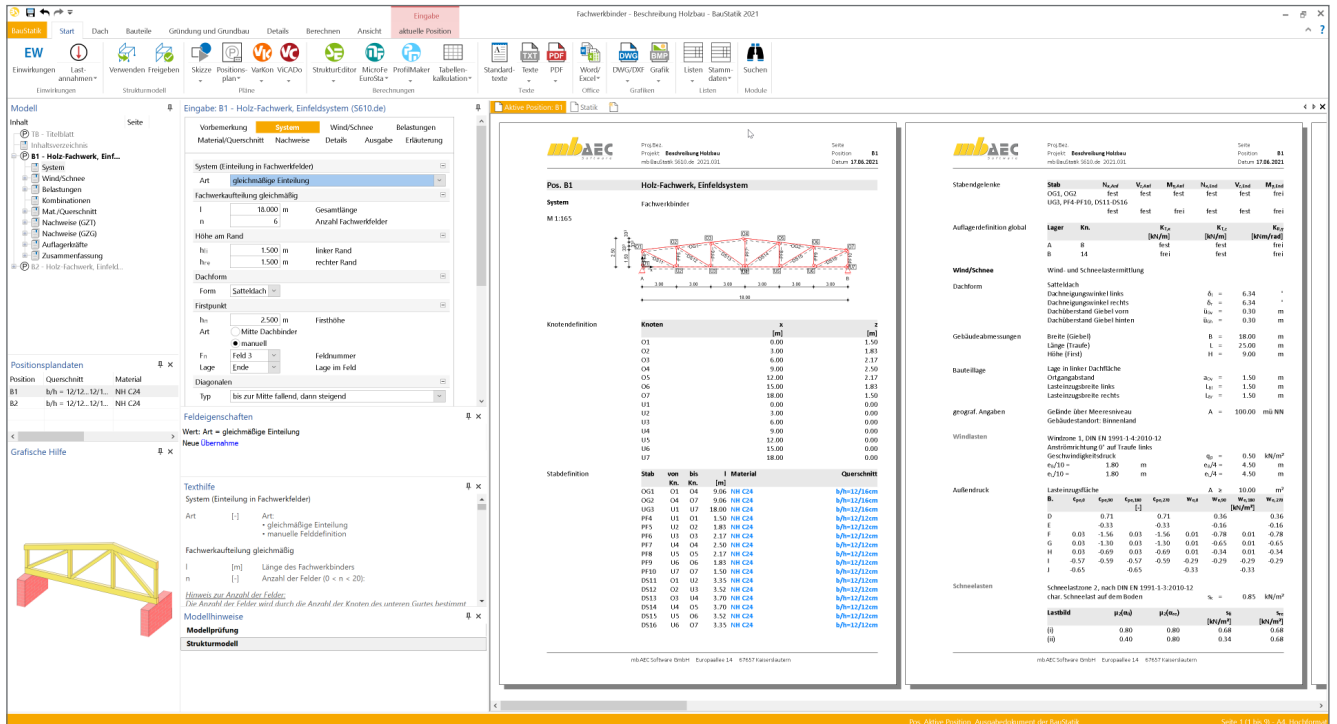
Fachwerkbinder - Beschreibung Holzbau - BauStatik 2021

Eingabe
BauStatik | Start | Dach | Bauteile | Gründung und Grundbau | Details | Berechnen | Ansicht | aktuelle Position

EW Einwirkungen | Lastannahmen | Verwenden | Freigeben | Skizze | Positionsplan | VarKon | ViCADo | StrukturEditor | MicroFe EuroSta | ProfilMaker | Tabellenkalkulation | Standardtexte | Texte | PDF | Word/Excel | DWG/DXF | Grafik | Listen | Stammdaten | Suchen
Einwirkungen | Strukturmodell | Pläne | Berechnungen | Texte | Office | Grafiken | Listen | Module

Modell
Inhalt | Seite
TB - Titelblatt
Inhaltsverzeichnis
B1 - Holz-Fachwerk, Einf...
System
Wind/Schnee
Belastungen
Kombinationen
Mat./Querschnitt
Nachweise (GZT)
Nachweise (GZG)
Auflagerkräfte
Zusammenfassung
B2 - Holz-Fachwerk, Einfeld...

Positionsplandaten
| Position | Querschnitt | Material |
|---|---|---|
| B1 | b/h = 12/12...12/1... | NH C24 |
| B2 | b/h = 12/12...12/1... | NH C24 |

Grafische Hilfe

Eingabe: B1 - Holz-Fachwerk, Einfeldsystem (S610.de)
Vorbemerkung | System | Wind/Schnee | Belastungen
Material/Querschnitt | Nachweise | Details | Ausgabe | Erläuterung

System (Einteilung in Fachwerkfelder)
Art | gleichmäßige Einteilung
Fachwerkaufteilung gleichmäßig
l | 18.000 | m | Gesamtlänge
n | 6 | Anzahl Fachwerkfelder
Höhe am Rand
$h_{li}$ | 1.500 | m | linker Rand
$h_{re}$ | 1.500 | m | rechter Rand
Dachform
Form | Satteldach
Firstpunkt
$h_F$ | 2.500 | m | Firsthöhe
Art | Mitte Dachbinder
manuell
$F_n$ | Feld 3 | Feldnummer
Lage | Ende | Lage im Feld
Diagonalen
Typ | bis zur Mitte fallend, dann steigend

Feldeigenschaften
Wert: Art = gleichmäßige Einteilung
Neue Übernahme

Texthilfe
System (Einteilung in Fachwerkfelder)
Art | [-] | Art:
• gleichmäßige Einteilung
• manuelle Felddefinition
Fachwerkaufteilung gleichmäßig
l | [m] | Länge des Fachwerkbinders
n | [-] | Anzahl der Felder (0 < n < 20):
Hinweis zur Anzahl der Felder:
Die Anzahl der Felder wird durch die Anzahl der Knoten des unteren Gurtes bestimmt

Modellhinweise
Modellprüfung
Strukturmodell

Aktive Position: B1 | Statik

mbAEC Software
Proj.Bez. | Seite
Projekt: Beschreibung Holzbau | Position B1
mb-BauStatik S610.de 2021.031 | Datum 17.06.2021

Pos. B1 | Holz-Fachwerk, Einfeldsystem
System | Fachwerkbinder
M 1:165
3.00 | 3.00 | 3.00 | 3.00 | 3.00 | 3.00
18.00

Knotendefinition
| Knoten | x [m] | z [m] |
|---|---|---|
| O1 | 0.00 | 1.50 |
| O2 | 3.00 | 1.83 |
| O3 | 6.00 | 2.17 |
| O4 | 9.00 | 2.50 |
| O5 | 12.00 | 2.17 |
| O6 | 15.00 | 1.83 |
| O7 | 18.00 | 1.50 |
| U1 | 0.00 | 0.00 |
| U2 | 3.00 | 0.00 |
| U3 | 6.00 | 0.00 |
| U4 | 9.00 | 0.00 |
| U5 | 12.00 | 0.00 |
| U6 | 15.00 | 0.00 |
| U7 | 18.00 | 0.00 |

Stabdefinition
| Stab | von Kn. | bis Kn. | l [m] | Material | Querschnitt |
|---|---|---|---|---|---|
| OG1 | O1 | O4 | 9.06 | NH C24 | b/h=12/16cm |
| OG2 | O4 | O7 | 9.06 | NH C24 | b/h=12/16cm |
| UG3 | U1 | U7 | 18.00 | NH C24 | b/h=12/16cm |
| PF4 | U1 | O1 | 1.50 | NH C24 | b/h=12/12cm |
| PF5 | U2 | O2 | 1.83 | NH C24 | b/h=12/12cm |
| PF6 | U3 | O3 | 2.17 | NH C24 | b/h=12/12cm |
| PF7 | U4 | O4 | 2.50 | NH C24 | b/h=12/12cm |
| PF8 | U5 | O5 | 2.17 | NH C24 | b/h=12/12cm |
| PF9 | U6 | O6 | 1.83 | NH C24 | b/h=12/12cm |
| PF10 | U7 | O7 | 1.50 | NH C24 | b/h=12/12cm |
| DS11 | O1 | U2 | 3.35 | NH C24 | b/h=12/12cm |
| DS12 | O2 | U3 | 3.52 | NH C24 | b/h=12/12cm |
| DS13 | O3 | U4 | 3.71 | NH C24 | b/h=12/12cm |
| DS14 | U4 | O5 | 3.71 | NH C24 | b/h=12/12cm |
| DS15 | U5 | O6 | 3.52 | NH C24 | b/h=12/12cm |
| DS16 | U6 | O7 | 3.35 | NH C24 | b/h=12/12cm |

mb AEC Software GmbH Europaallee 14 67657 Kaiserslautern

mbAEC Software
Proj.Bez. | Seite
Projekt: Beschreibung Holzbau | Position B1
mb-BauStatik S610.de 2021.031 | Datum 17.06.2021

Stabendgelenke
| Stab | $N_{x,Anf}$ | $V_{z,Anf}$ | $M_{y,Anf}$ | $N_{x,End}$ | $V_{z,End}$ | $M_{y,End}$ |
|---|---|---|---|---|---|---|
| OG1, OG2 | fest | fest | fest | fest | fest | frei |
| UG3, PF4-PF10, DS11-DS16 | | | | | | |
| | fest | fest | frei | fest | fest | frei |

Auflagerdefinition global
| Lager | Kn. | $K_{T,x}$ [kN/m] | $K_{T,z}$ [kN/m] | $K_{R,y}$ [kNm/rad] |
|---|---|---|---|---|
| A | 8 | fest | fest | frei |
| B | 14 | frei | fest | frei |

Wind/Schnee | Wind- und Schneelastermittlung
Dachform | Satteldach
Dachneigungswinkel links | $\delta_l$ = | 6.34 | °
Dachneigungswinkel rechts | $\delta_r$ = | 6.34 | °
Dachüberstand Giebel vorn | $ü_{Gv}$ = | 0.30 | m
Dachüberstand Giebel hinten | $ü_{Gh}$ = | 0.30 | m
Gebäudeabmessungen | Breite (Giebel) | B = | 18.00 | m
Länge (Traufe) | L = | 25.00 | m
Höhe (First) | H = | 9.00 | m
Bauteillage | Lage in linker Dachfläche
Ortgangabstand | $a_{Ov}$ = | 1.50 | m
Lasteinzugsbreite links | $L_{El}$ = | 1.50 | m
Lasteinzugsbreite rechts | $L_{Er}$ = | 1.50 | m
geograf. Angaben | Gelände über Meeresniveau | A = | 100.00 | mü NN
Gebäudestandort: Binnenland
Windlasten | Windzone 1, DIN EN 1991-1-4:2010-12
Anströmrichtung 0° auf Traufe links
Geschwindigkeitsdruck | $q_p$ = | 0.50 | kN/m²
$e_B/10$ = | 1.80 | m | $e_B/4$ = | 4.50 | m
$e_L/10$ = | 1.80 | m | $e_L/4$ = | 4.50 | m
Außendruck | Lasteinzugsfläche | A ≥ | 10.00 | m²

| B. | $c_{pe,0}$ | $c_{pe,90}$ | $c_{pe,180}$ [-] | $c_{pe,270}$ | $w_{e,0}$ | $w_{e,90}$ | $w_{e,180}$ [kN/m²] | $w_{e,270}$ |
|---|---|---|---|---|---|---|---|---|
| D | | 0.71 | | 0.71 | | 0.36 | | 0.36 |
| E | | -0.33 | | -0.33 | | -0.16 | | -0.16 |
| F | 0.03 | -1.56 | 0.03 | -1.56 | 0.01 | -0.78 | 0.01 | -0.78 |
| G | 0.03 | -1.30 | 0.03 | -1.30 | 0.01 | -0.65 | 0.01 | -0.65 |
| H | 0.03 | -0.69 | 0.03 | -0.69 | 0.01 | -0.34 | 0.01 | -0.34 |
| I | -0.57 | -0.59 | -0.57 | -0.59 | -0.29 | -0.29 | -0.29 | -0.29 |
| J | -0.65 | | -0.65 | | -0.33 | | -0.33 | |

Schneelasten | Schneelastzone 2, nach DIN EN 1991-1-3:2010-12
char. Schneelast auf dem Boden | $s_k$ = | 0.85 | kN/m²
| Lastbild | $\mu_i(\alpha_l)$ | $\mu_i(\alpha_r)$ | $s_l$ [kN/m²] | $s_r$ [kN/m²] |
|---|---|---|---|---|
| (i) | 0.80 | 0.80 | 0.68 | 0.68 |
| (ii) | 0.40 | 0.80 | 0.34 | 0.68 |

mb AEC Software GmbH Europaallee 14 67657 Kaiserslautern

Pos. Aktive Position, Ausgabedokument der BauStatik | Seite 1 (1 bis 9) A4 Hochformat